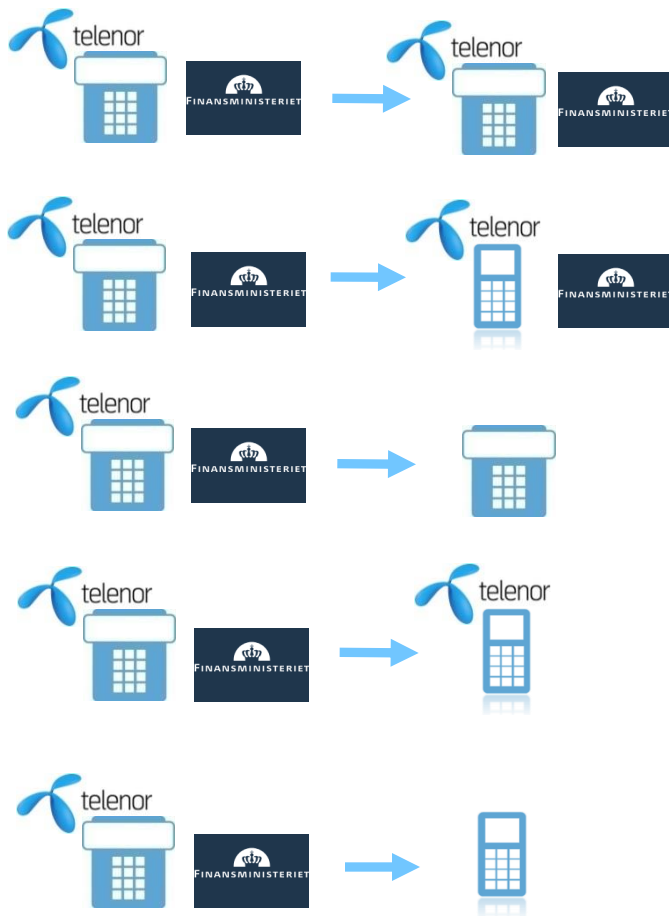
telenor

Finansministeriet

telenor

Finansministeriet

telenor

Finansministeriet

telenor

Finansministeriet

telenor

Finansministeriet

telenor

Finansministeriet

telenor

Finansministeriet

telenor

telenor

Finansministeriet